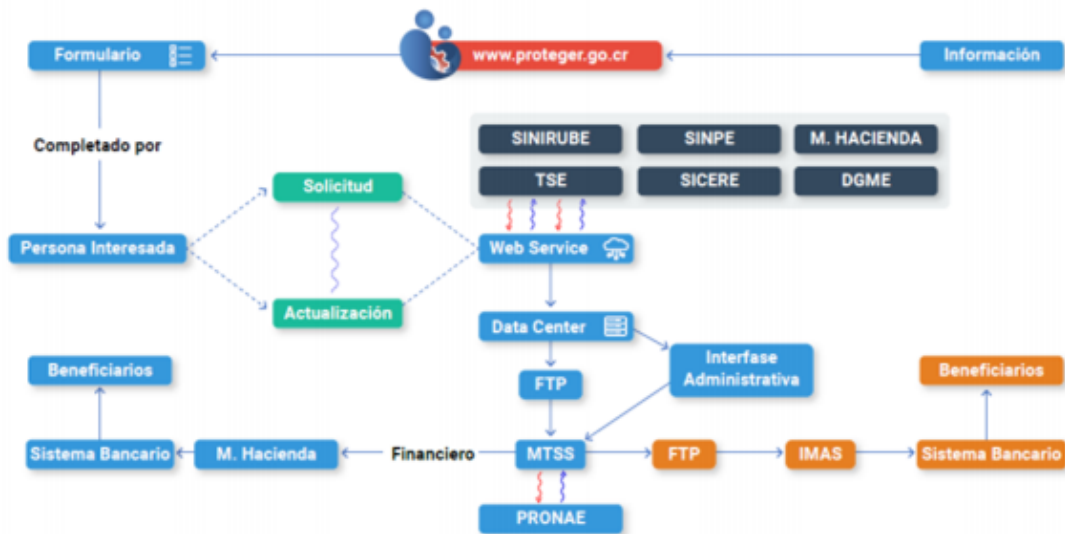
Formulario

www.proteger.go.cr

Información

Completado por

SINIRUBE

SINPE

M. HACIENDA

TSE

SICERE

DGME

Solicitud

Persona Interesada

Web Service

Actualización

Data Center

Interfase Administrativa

Beneficiarios

FTP

Beneficiarios

Sistema Bancario

M. Hacienda

Financiero

MTSS

FTP

IMAS

Sistema Bancario

PRONAE